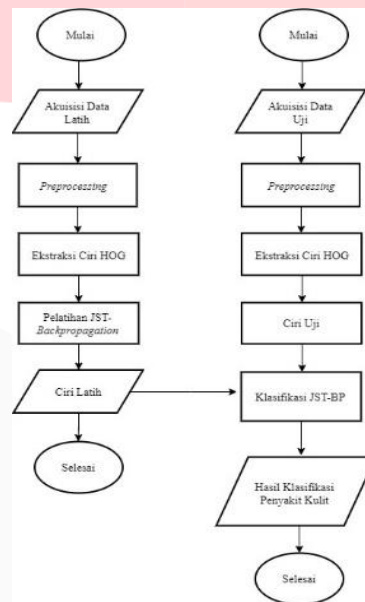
Mulai

Akuisisi Data Latih

Preprocessing

Ekstraksi Ciri HOG

Pelatihan JST-Backpropagation

Ciri Latih

Selesai

Mulai

Akuisisi Data Uji

Preprocessing

Ekstraksi Ciri HOG

Ciri Uji

Klasifikasi JST-BP

Hasil Klasifikasi Penyakit Kulit

Selesai